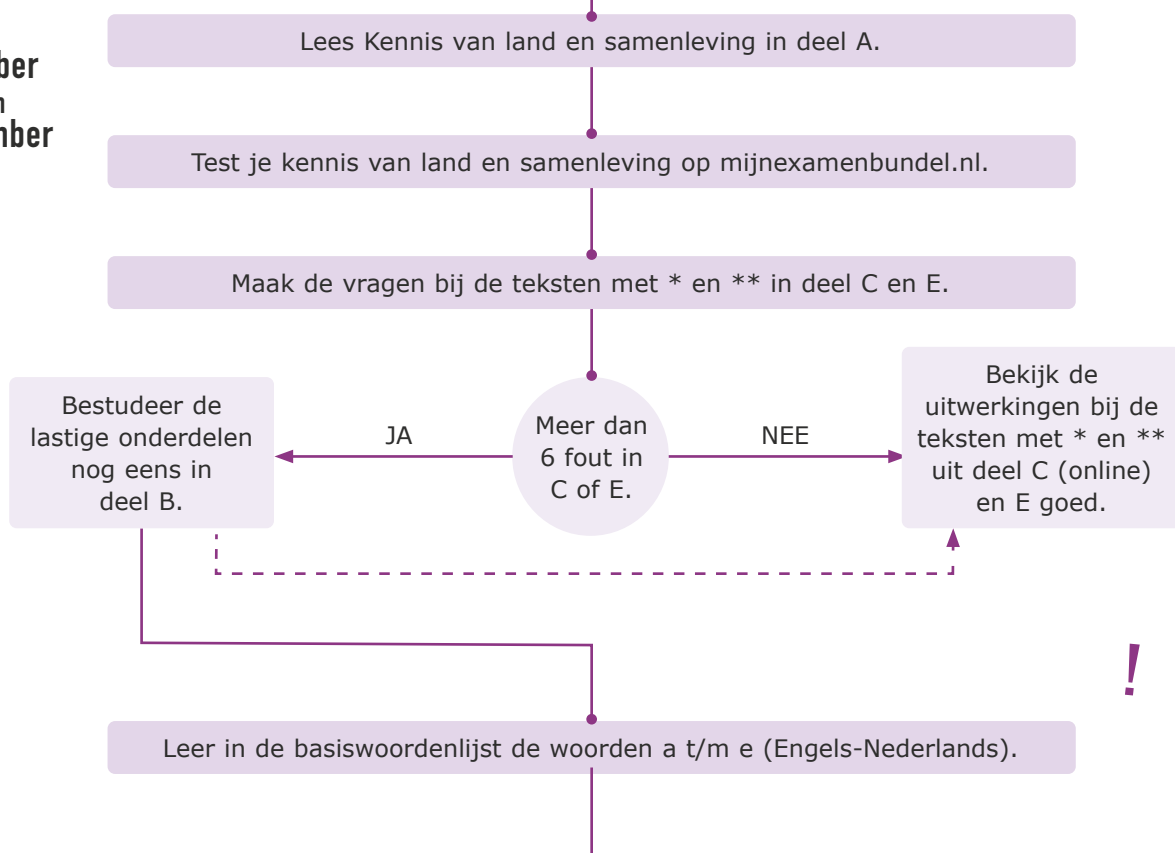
ber
n
nber

Lees Kennis van land en samenleving in deel A.

Test je kennis van land en samenleving op mijnexamenbundel.nl.

Maak de vragen bij de teksten met * en ** in deel C en E.

Bestudeer de lastige onderdelen nog eens in deel B.

JA

Meer dan 6 fout in C of E.

NEE

Bekijk de uitwerkingen bij de teksten met * en ** uit deel C (online) en E goed.

!

Leer in de basiswoordenlijst de woorden a t/m e (Engels-Nederlands).